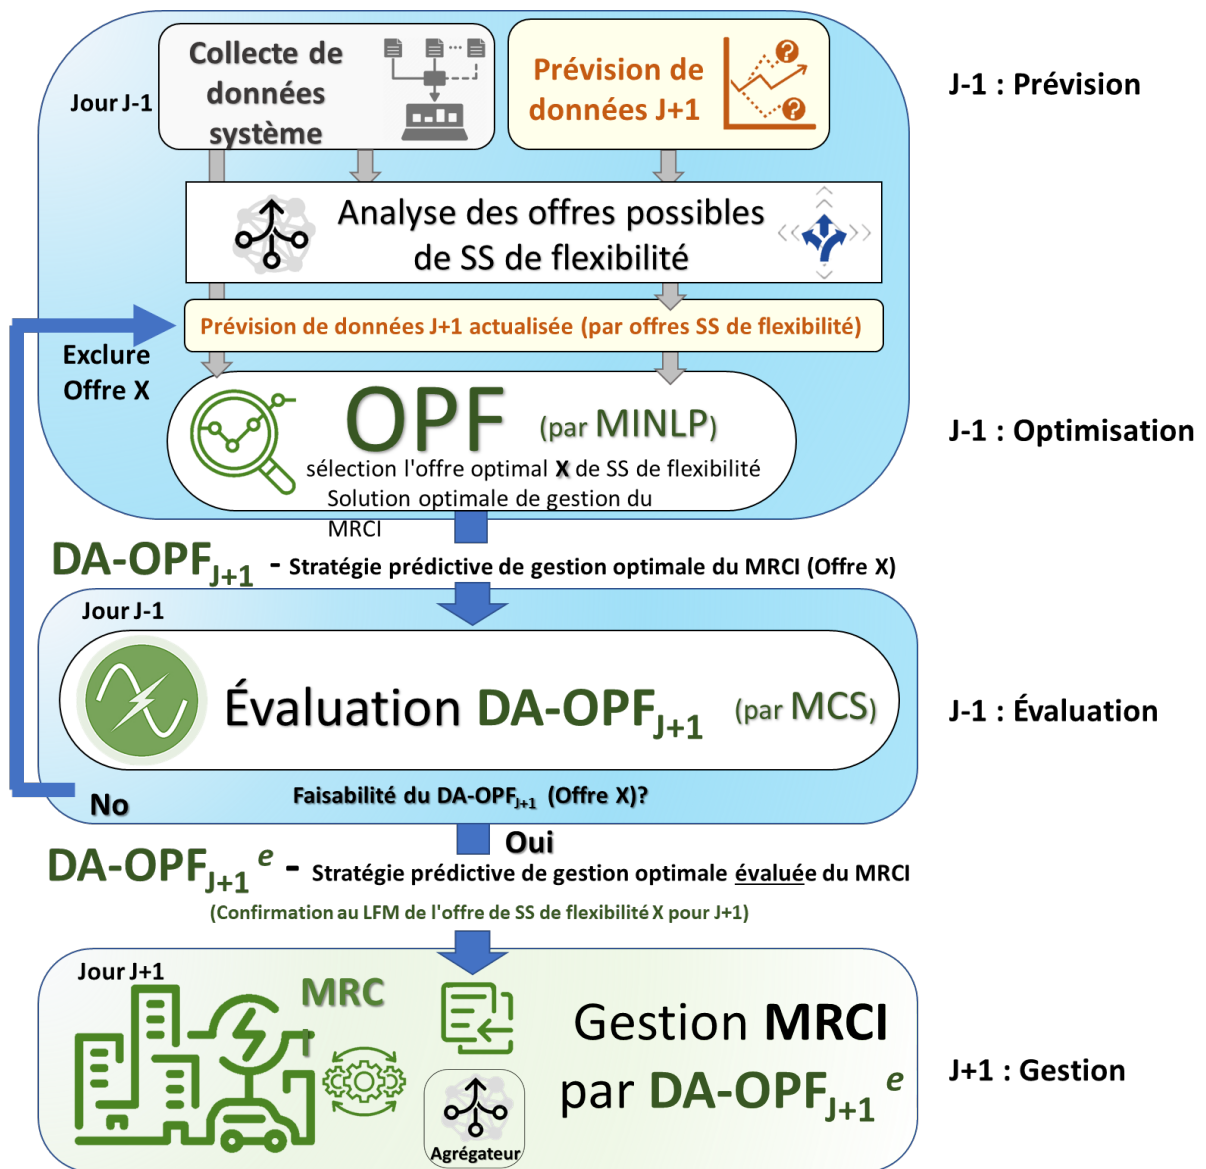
Jour J-1

Collecte de données système

Prévision de données J+1

J-1 : Prévision

Analyse des offres possibles de SS de flexibilité

Prévision de données J+1 actualisée (par offres SS de flexibilité)

Exclure Offre X

OPF (par MINLP)

sélection l'offre optimal X de SS de flexibilité

Solution optimale de gestion du MRCI

J-1 : Optimisation

$DA\text{-}OPF_{J+1}$ - Stratégie prédictive de gestion optimale du MRCI (Offre X)

Jour J-1

Évaluation $DA\text{-}OPF_{J+1}$ (par MCS)

J-1 : Évaluation

No

Faisabilité du $DA\text{-}OPF_{J+1}$ (Offre X)?

Oui

$DA\text{-}OPF_{J+1}{}^{e}$ - Stratégie prédictive de gestion optimale évaluée du MRCI

(Confirmation au LFM de l'offre de SS de flexibilité X pour J+1)

Jour J+1

MRC

Agrégateur

Gestion MRCI par $DA\text{-}OPF_{J+1}{}^{e}$

J+1 : Gestion